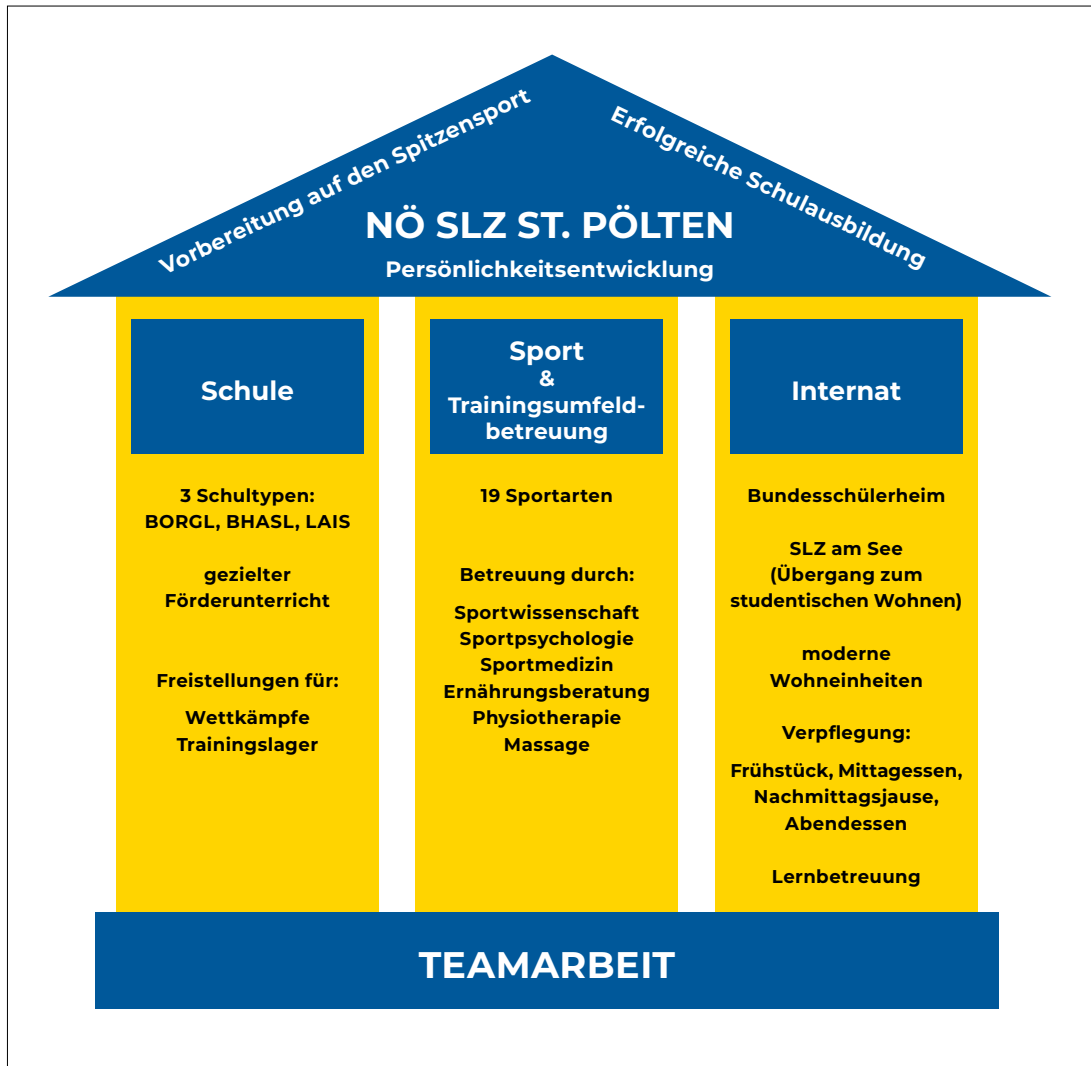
Vorbereitung auf den Spitzensport

Erfolgreiche Schulausbildung

NÖ SLZ ST. PÖLTEN

Persönlichkeitsentwicklung

Schule

3 Schultypen: BORGL, BHASL, LAIS

gezielter Förderunterricht

Freistellungen für:

Wettkämpfe
Trainingslager

Sport & Trainingsumfeldbetreuung

19 Sportarten

Betreuung durch:

Sportwissenschaft
Sportpsychologie
Sportmedizin
Ernährungsberatung
Physiotherapie
Massage

Internat

Bundesschülerheim

SLZ am See (Übergang zum studentischen Wohnen)

moderne Wohneinheiten

Verpflegung:

Frühstück, Mittagessen, Nachmittagsjause, Abendessen

Lernbetreuung

TEAMARBEIT